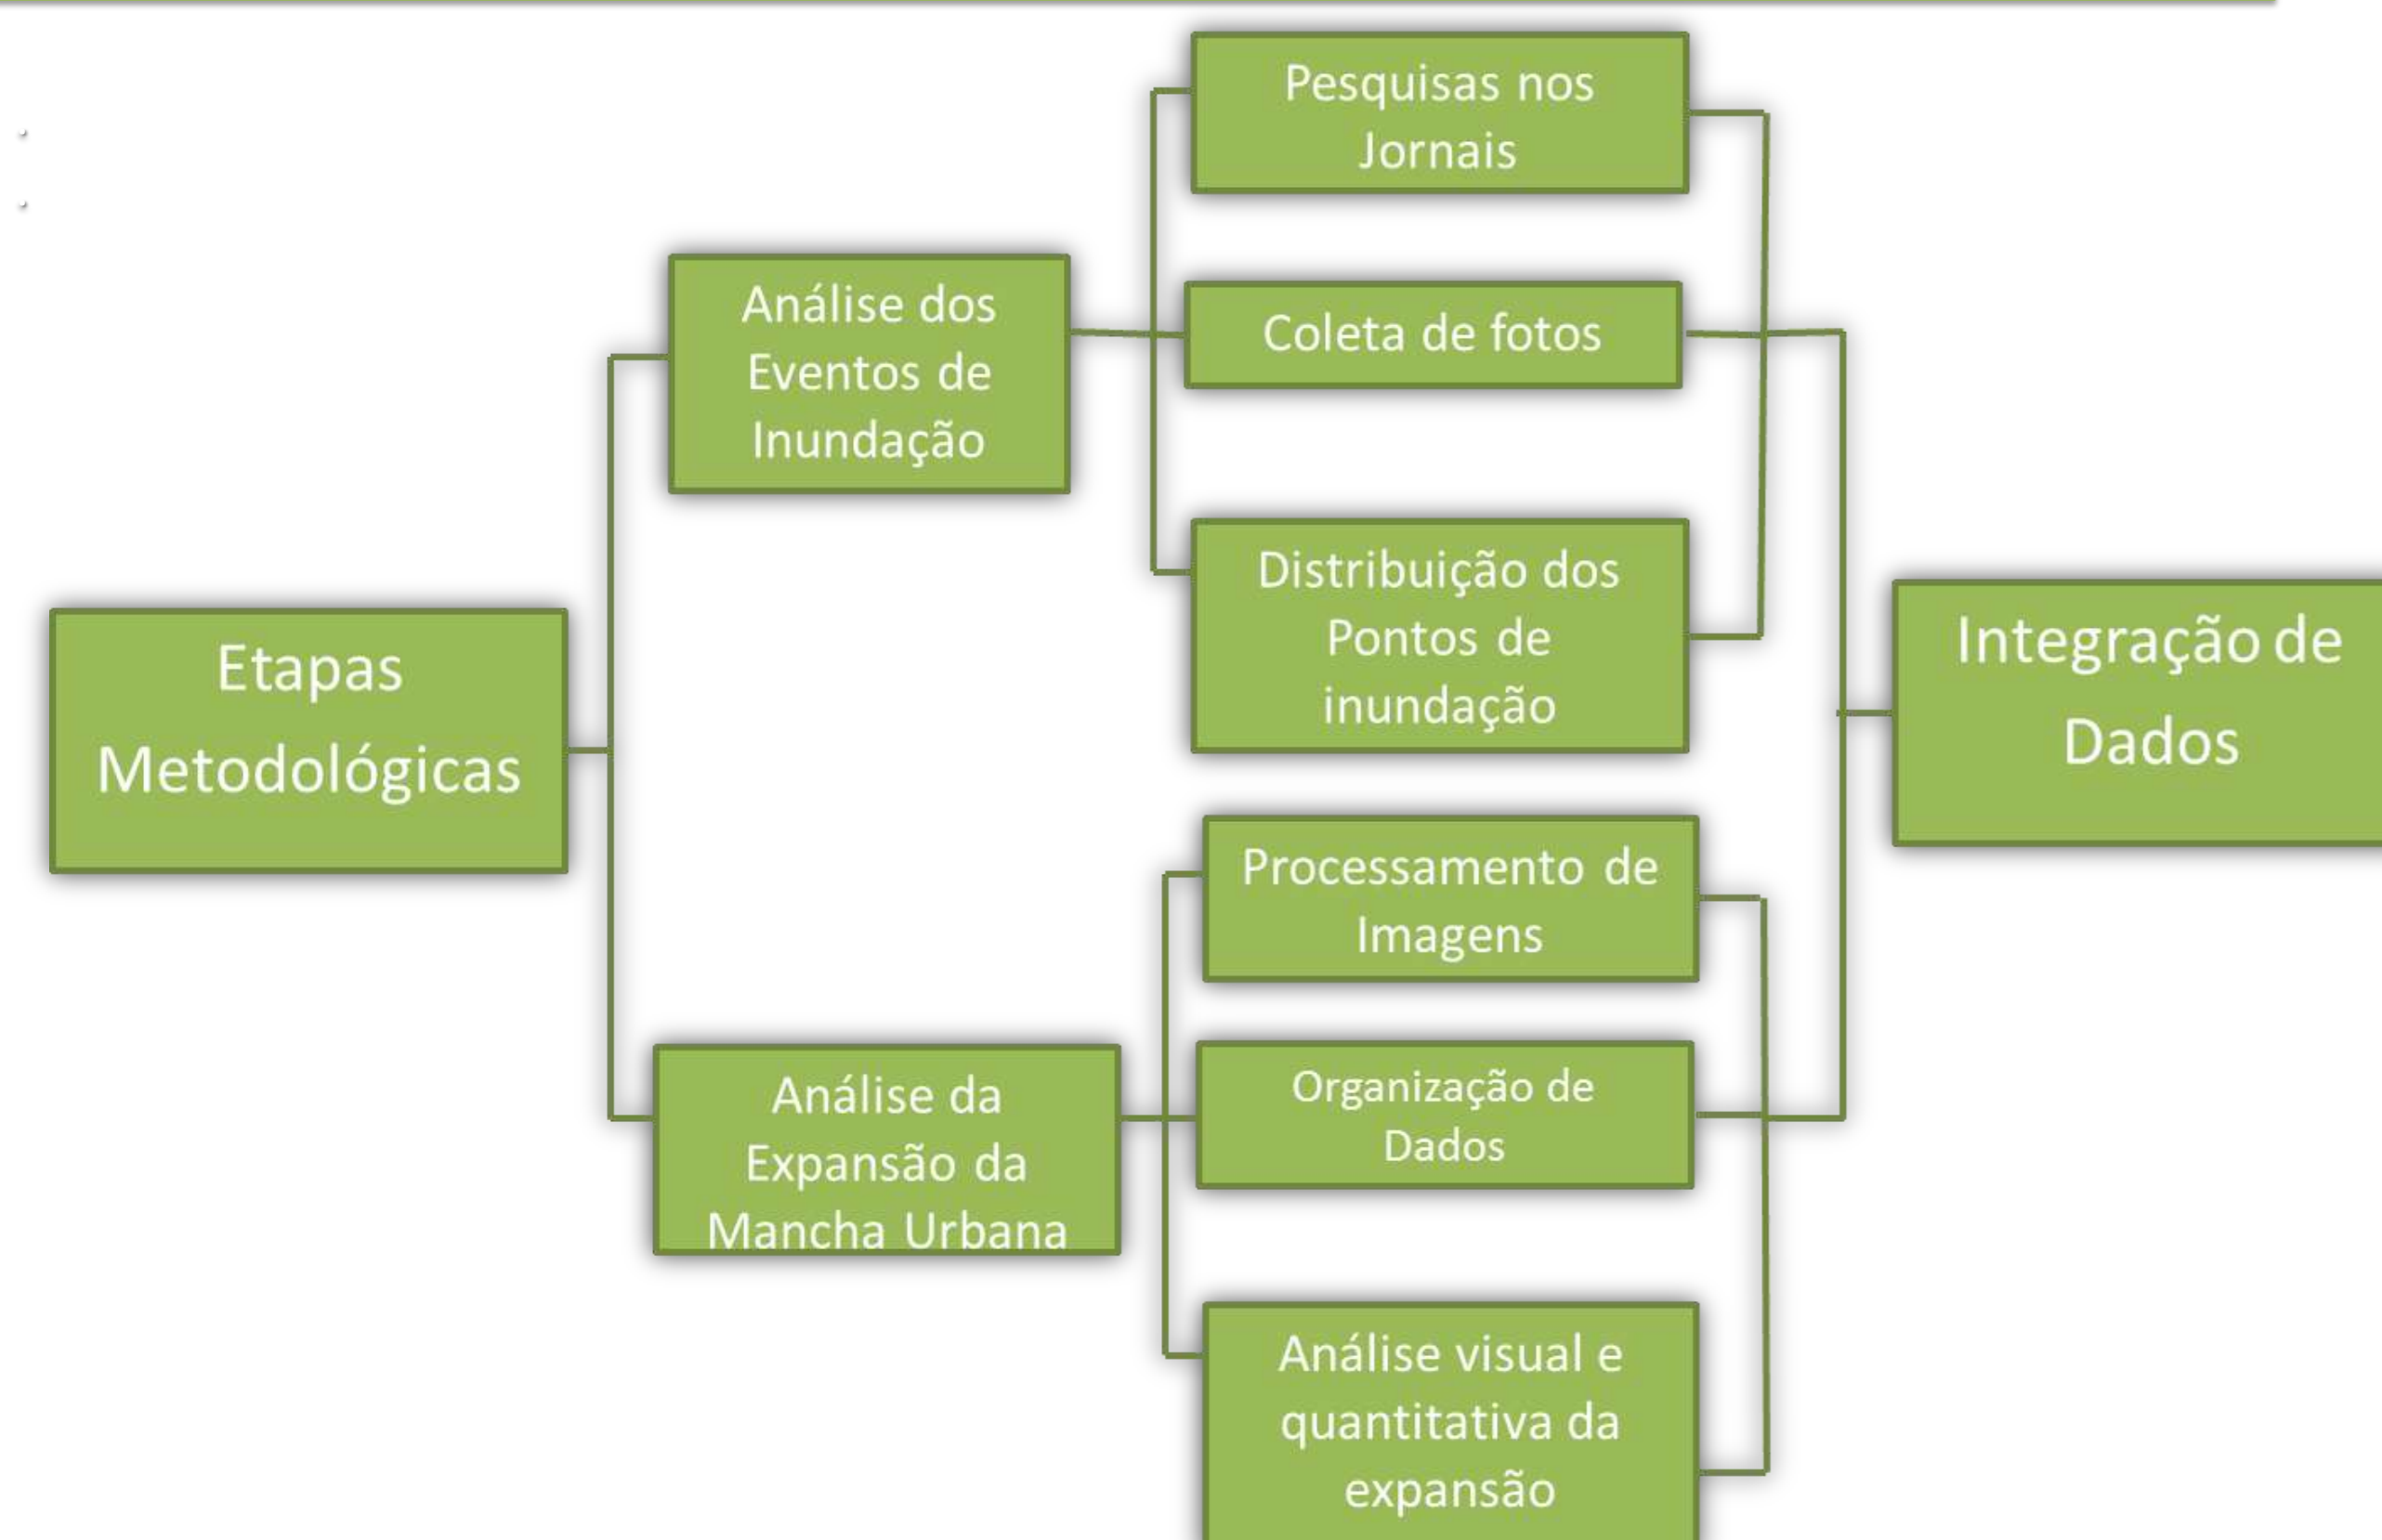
Etapas Metodológicas

Análise dos Eventos de Inundação

Análise da Expansão da Mancha Urbana

Pesquisas nos Jornais

Coleta de fotos

Distribuição dos Pontos de inundação

Processamento de Imagens

Organização de Dados

Análise visual e quantitativa da expansão

Integração de Dados